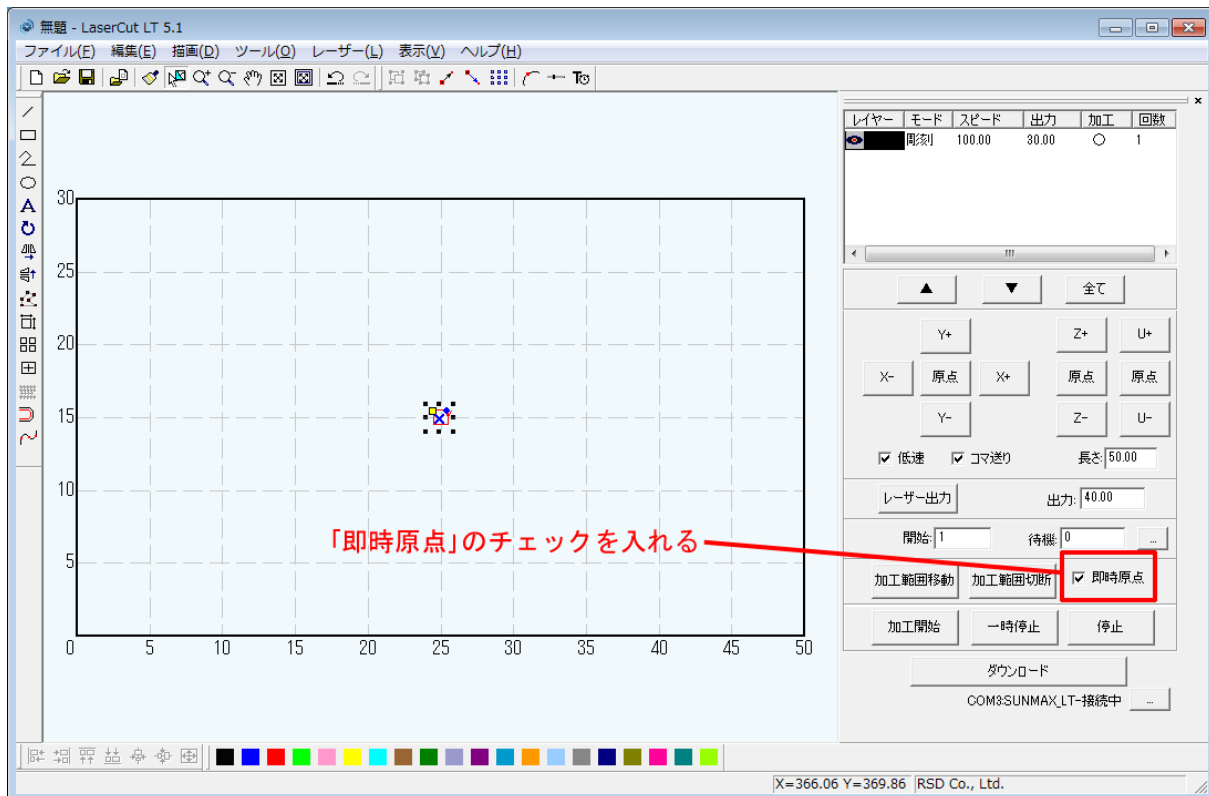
無題 - LaserCut LT 5.1

ファイル(F) 編集(E) 描画(D) ツール(O) レーザー(L) 表示(V) ヘルプ(H)

| レイヤー | モード | スピード | 出力 | 加工 | 回数 |
|---|---|---|---|---|---|
| | 彫刻 | 100.00 | 30.00 | ○ | 1 |

30
25
20
15
10
5
0 5 10 15 20 25 30 35 40 45 50

全て

Y+
Z+
U+
X-
原点
X+
原点
原点
Y-
Z-
U-

低速
コマ送り
長さ 50.00

レーザー出力
出力 40.00

開始 1
待機 0
...

「即時原点」のチェックを入れる

加工範囲移動
加工範囲切断
即時原点

加工開始
一時停止
停止

ダウンロード
COM3:SUNMAX_LT-接続中
...

X=366.06 Y=369.86 RSD Co., Ltd.